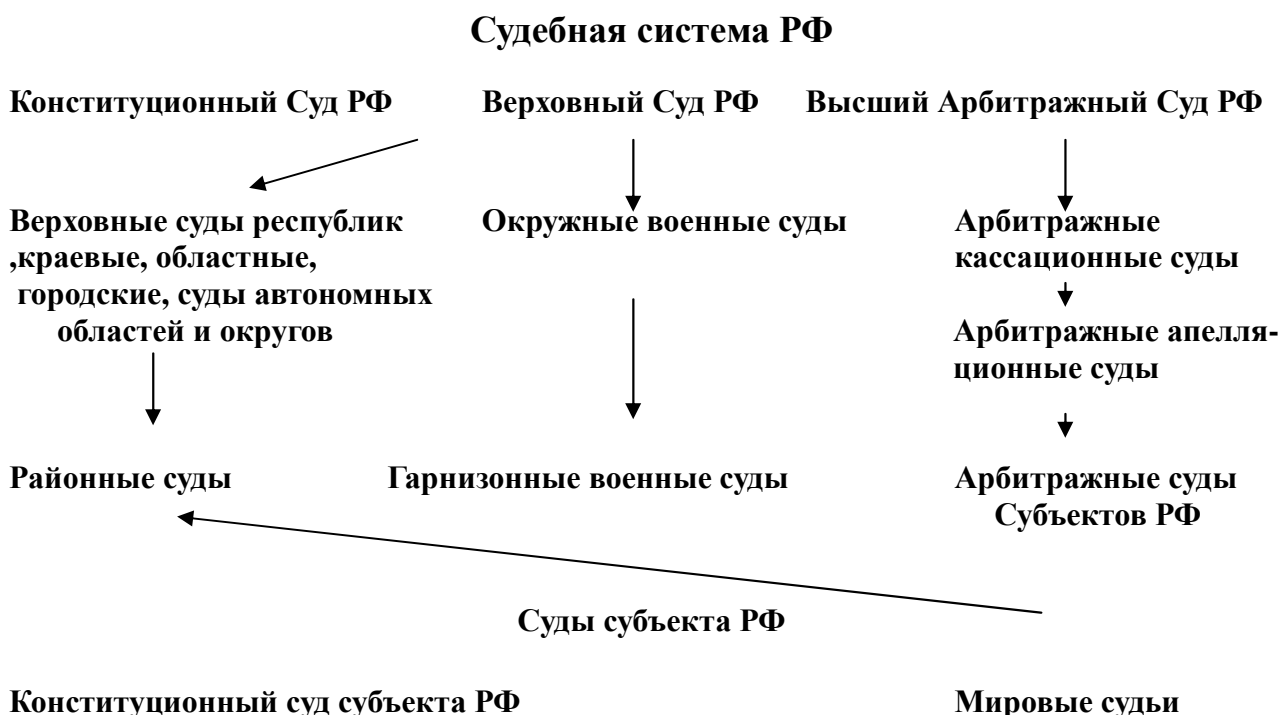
Судебная система РФ

Конституционный Суд РФ

Верховный Суд РФ

Высший Арбитражный Суд РФ

Верховные суды республик ,краевые, областные, городские, суды автономных областей и округов

Окружные военные суды

Арбитражные кассационные суды

Арбитражные апелляционные суды

Районные суды

Гарнизонные военные суды

Арбитражные суды Субъектов РФ

Суды субъекта РФ

Конституционный суд субъекта РФ

Мировые судьи